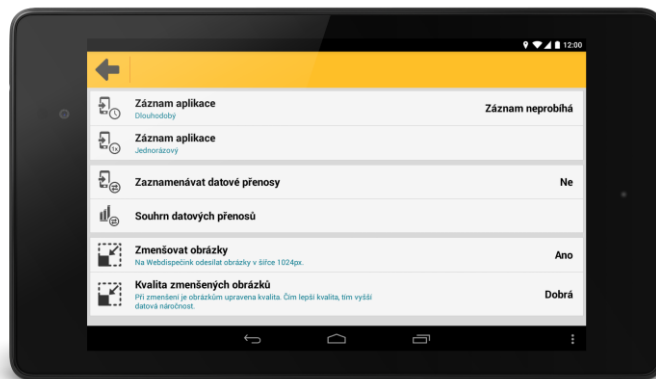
12:00

Záznam aplikace
Dlouhodobý
Záznam neprobíhá

Záznam aplikace
Jednorázový

Zaznamenávat datové přenosy
Ne

Souhrn datových přenosů

Zmenšovat obrázky
Na Webdispečink odesílat obrázky v šířce 1024px.
Ano

Kvalita zmenšených obrázků
Při zmenšení je obrázkům upravena kvalita. Čím lepší kvalita, tím vyšší datová náročnost.
Dobrá